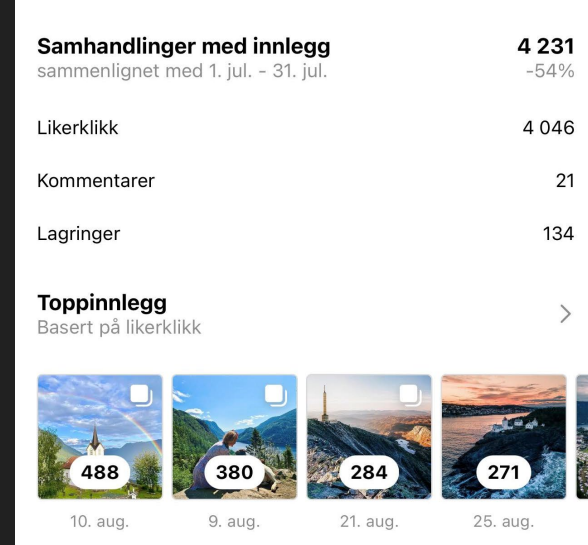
Samhandlinger med innlegg
sammenlignet med 1. jul. - 31. jul.

4 231
-54%

| | |
|---|---|
| Likerklikk | 4 046 |
| Kommentarer | 21 |
| Lagringer | 134 |

Toppinnlegg
Basert på likerklikk

488
10. aug.

380
9. aug.

284
21. aug.

271
25. aug.